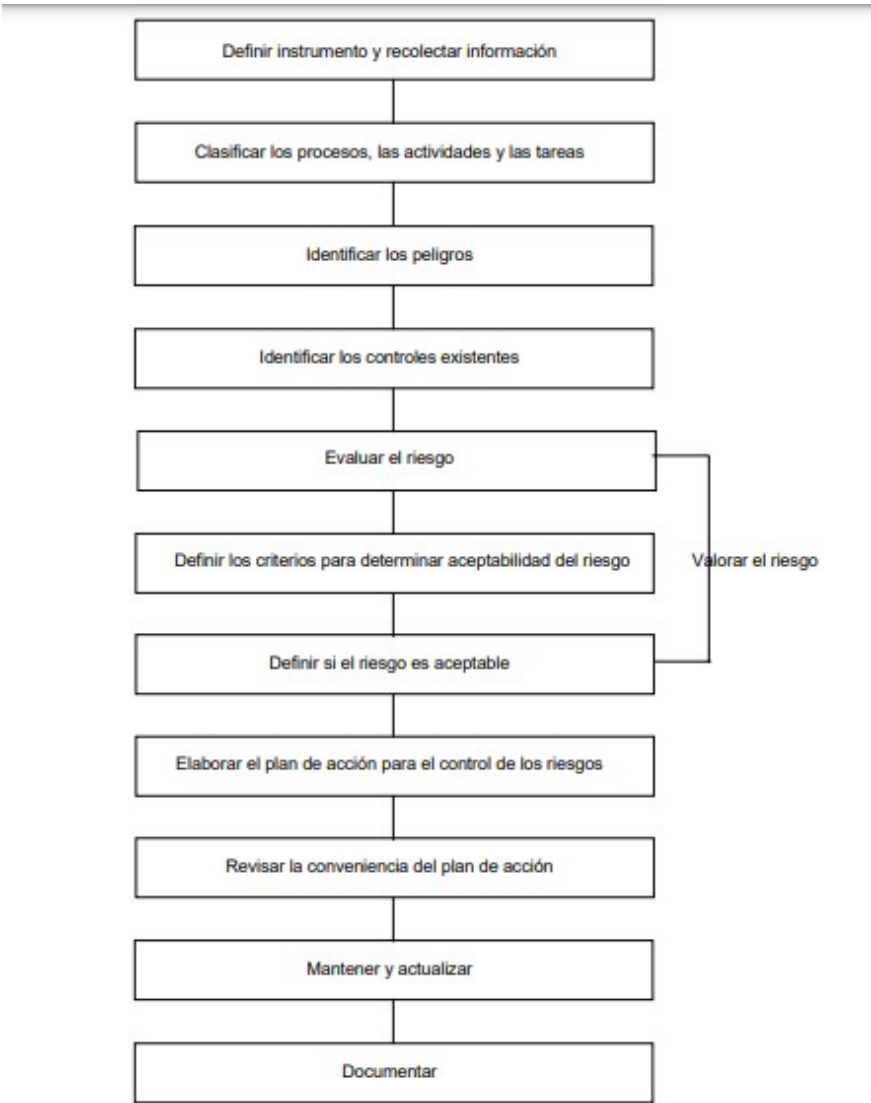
Definir instrumento y recolectar información

Clasificar los procesos, las actividades y las tareas

Identificar los peligros

Identificar los controles existentes

Evaluar el riesgo

Definir los criterios para determinar aceptabilidad del riesgo

Valorar el riesgo

Definir si el riesgo es aceptable

Elaborar el plan de acción para el control de los riesgos

Revisar la conveniencia del plan de acción

Mantener y actualizar

Documentar